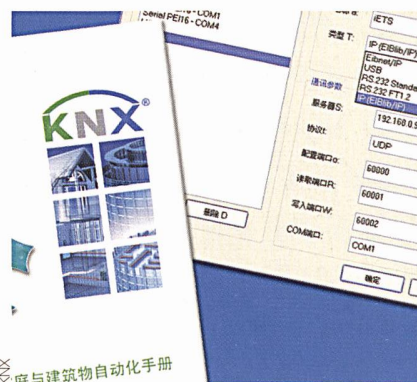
Serial PEI16 - COM1
Serial PEI16 - COM4

iETS

类型 T:
IP (EIBlib/IP)
Eibnet/IP
USB
RS.232 Standa
RS.232 FT1.2
IP (EIBlib/IP)

通讯参数
服务器S:
192.168.0.5

协议t:
UDP

配置端口c:
60000

读取端口R:
60001

写入端口W:
60002

COM端口:
COM1

删除 D

确定

KNX®

庭与建筑物自动化手册